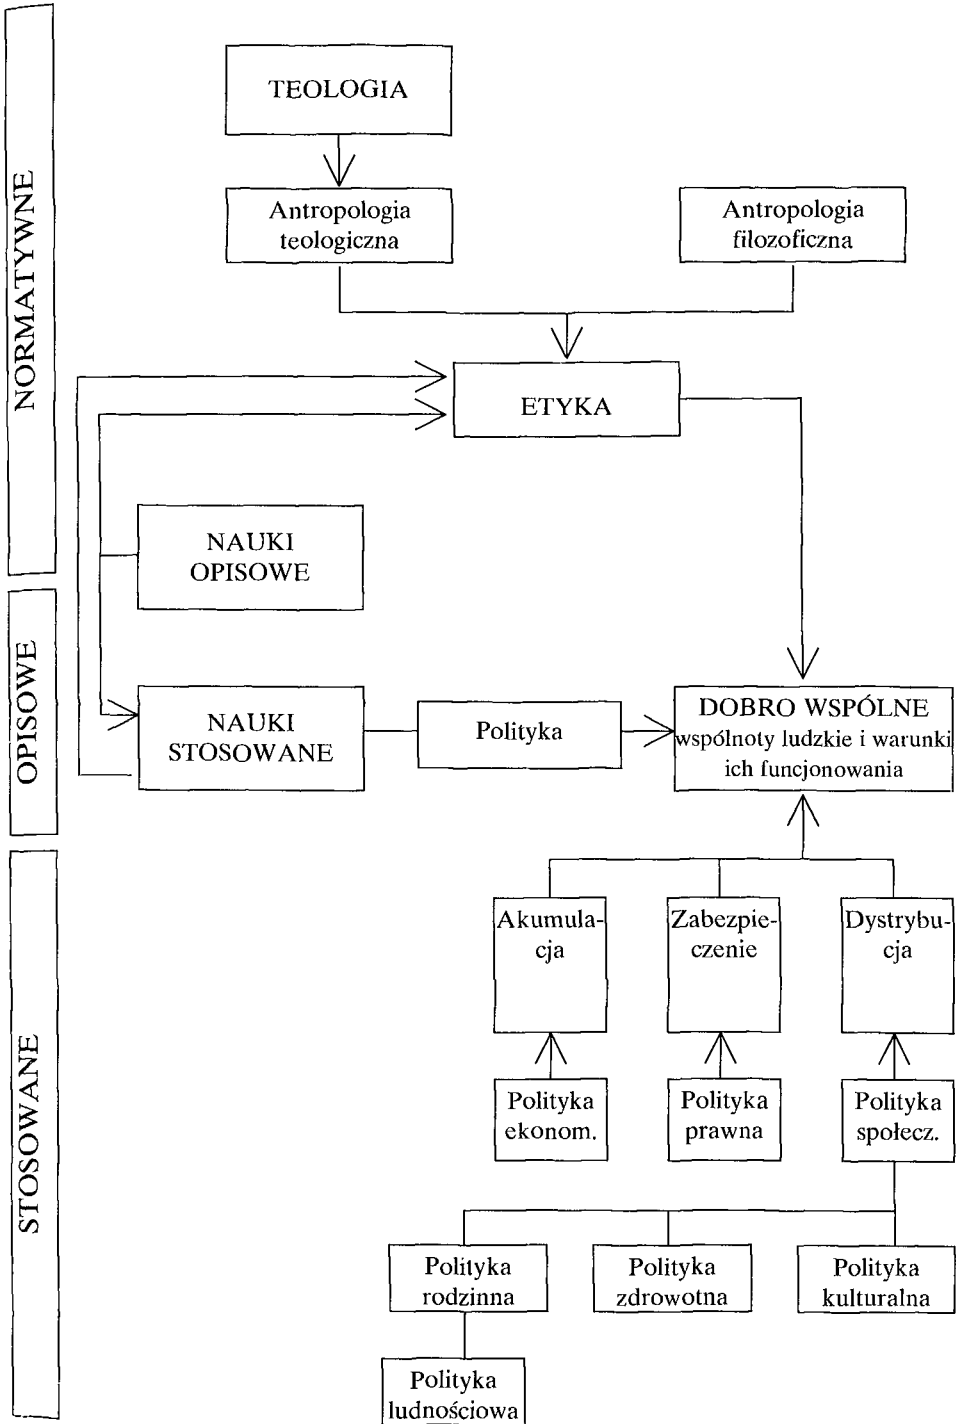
NORMATYWNE

OPISOWE

STOSOWANE

TEOLOGIA

Antropologia teologiczna

Antropologia filozoficzna

ETYKA

NAUKI OPISOWE

NAUKI STOSOWANE

Polityka

DOBRO WSPÓLNE wspólnoty ludzkie i warunki ich funcjonowania

Akumulacja

Zabezpieczenie

Dystrybucja

Polityka ekonom.

Polityka prawna

Polityka społecz.

Polityka rodzinna

Polityka zdrowotna

Polityka kulturalna

Polityka ludnościowa